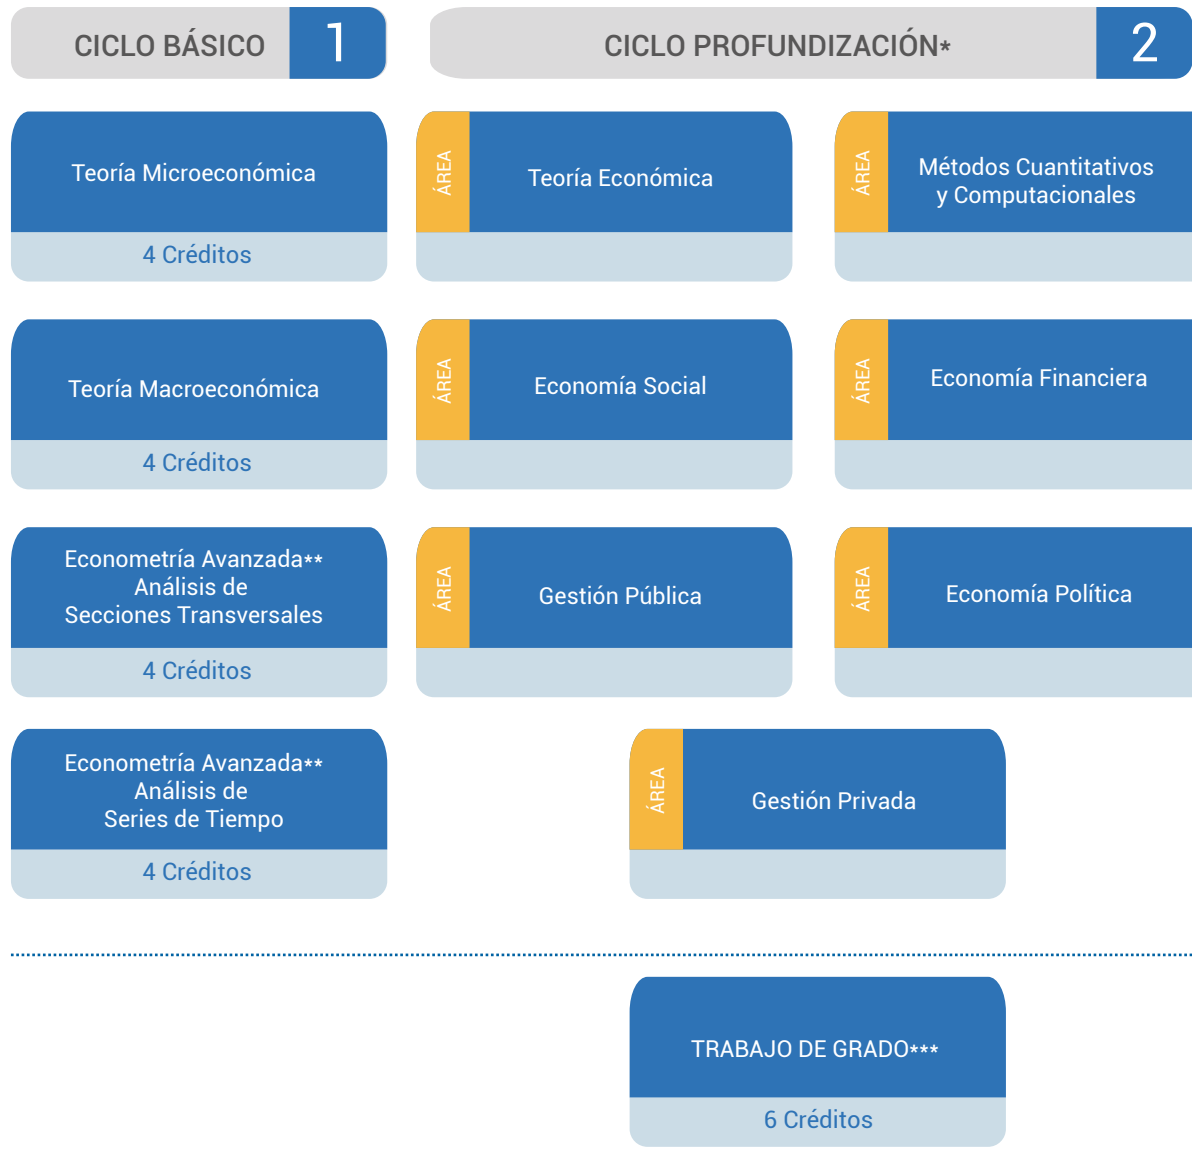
CICLO BÁSICO 1

CICLO PROFUNDIZACIÓN* 2

Teoría Microeconómica
4 Créditos

ÁREA Teoría Económica

ÁREA Métodos Cuantitativos y Computacionales

Teoría Macroeconómica
4 Créditos

ÁREA Economía Social

ÁREA Economía Financiera

Econometría Avanzada** Análisis de Secciones Transversales
4 Créditos

ÁREA Gestión Pública

ÁREA Economía Política

Econometría Avanzada** Análisis de Series de Tiempo
4 Créditos

ÁREA Gestión Privada

TRABAJO DE GRADO***
6 Créditos